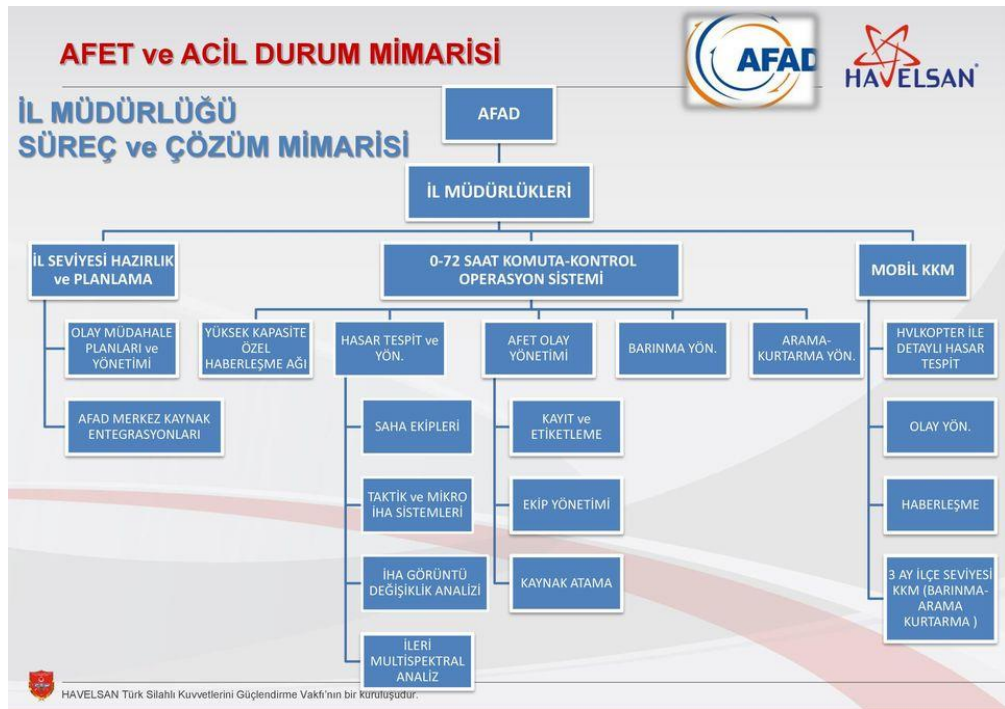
AFET ve ACİL DURUM MİMARİSİ

AFAD

HAVELSAN

İL MÜDÜRLÜĞÜ
SÜREÇ ve ÇÖZÜM MİMARİSİ

AFAD

İL MÜDÜRLÜKLERİ

İL SEVİYESİ HAZIRLIK ve PLANLAMA

OLAY MÜDAHALE PLANLARI ve YÖNETİMİ

AFAD MERKEZ KAYNAK ENTEGRASYONLARI

0-72 SAAT KOMUTA-KONTROL OPERASYON SİSTEMİ

YÜKSEK KAPASİTE ÖZEL HABERLEŞME AĞI

HASAR TESPİT ve YÖN.

SAHA EKİPLERİ

TAKTİK ve MİKRO İHA SİSTEMLERİ

İHA GÖRÜNTÜ DEĞİŞİKLİK ANALİZİ

İLERİ MULTISPEKTRAL ANALİZ

AFET OLAY YÖNETİMİ

KAYIT ve ETİKETLEME

EKİP YÖNETİMİ

KAYNAK ATAMA

BARINMA YÖN.

ARAMA-KURTARMA YÖN.

MOBİL KKM

HVLKOPTER İLE DETAYLI HASAR TESPİT

OLAY YÖN.

HABERLEŞME

3 AY İLÇE SEVİYESİ KKM (BARINMA-ARAMA KURTARMA )

HAVELSAN Türk Silahlı Kuvvetlerini Güçlendirme Vakfı'nın bir kuruluşudur.